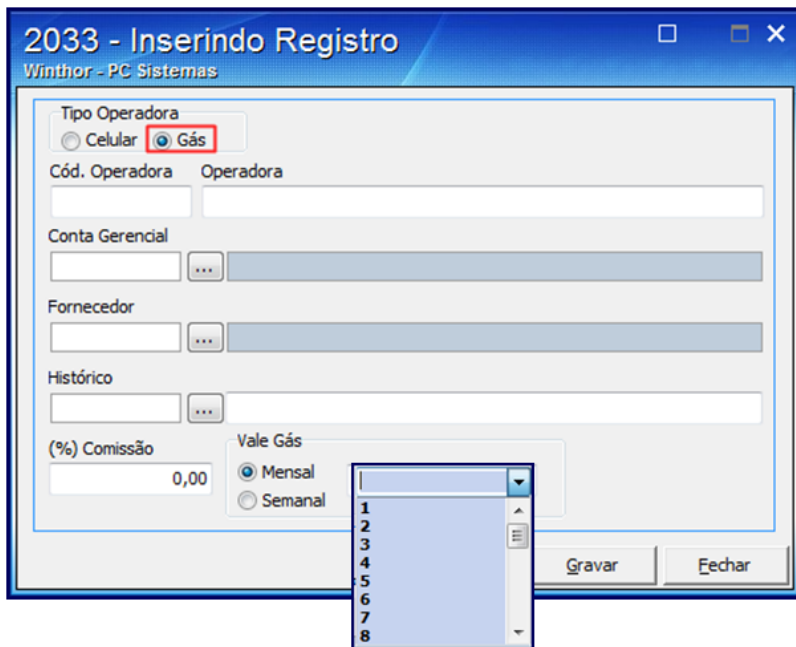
2033 - Inserindo Registro
Winthor - PC Sistemas

Tipo Operadora
Celular
Gás

Cód. Operadora
Operadora

Conta Gerencial
...

Fornecedor
...

Histórico
...

(%) Comissão
0,00

Vale Gás
Mensal
Semanal

1
2
3
4
5
6
7
8

Gravar
Fechar